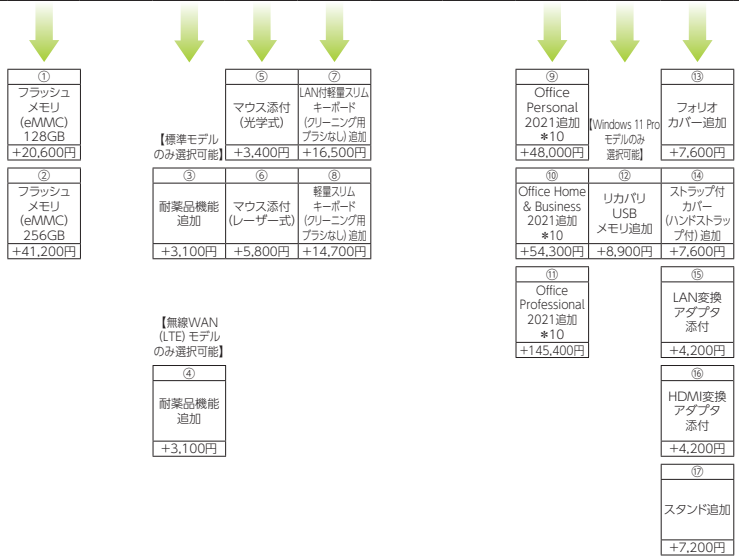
①
フラッシュメモリ(eMMC) 128GB
+20,600円

②
フラッシュメモリ(eMMC) 256GB
+41,200円

【標準モデルのみ選択可能】

③
耐薬品機能追加
+3,100円

【無線WAN (LTE) モデルのみ選択可能】

④
耐薬品機能追加
+3,100円

⑤
マウス添付(光学式)
+3,400円

⑥
マウス添付(レーザー式)
+5,800円

⑦
LAN付軽量スリムキーボード(クリーニング用ブラシなし) 追加
+16,500円

⑧
軽量スリムキーボード(クリーニング用ブラシなし) 追加
+14,700円

⑨
Office Personal 2021追加 ＊10
+48,000円

【Windows 11 Proモデルのみ選択可能】

⑩
Office Home & Business 2021追加 ＊10
+54,300円

⑫
リカバリUSBメモリ追加
+8,900円

⑪
Office Professional 2021追加 ＊10
+145,400円

⑬
フォリオカバー追加
+7,600円

⑭
ストラップ付カバー(ハンドストラップ付) 追加
+7,600円

⑮
LAN変換アダプタ添付
+4,200円

⑯
HDMI変換アダプタ添付
+4,200円

⑰
スタンド追加
+7,200円